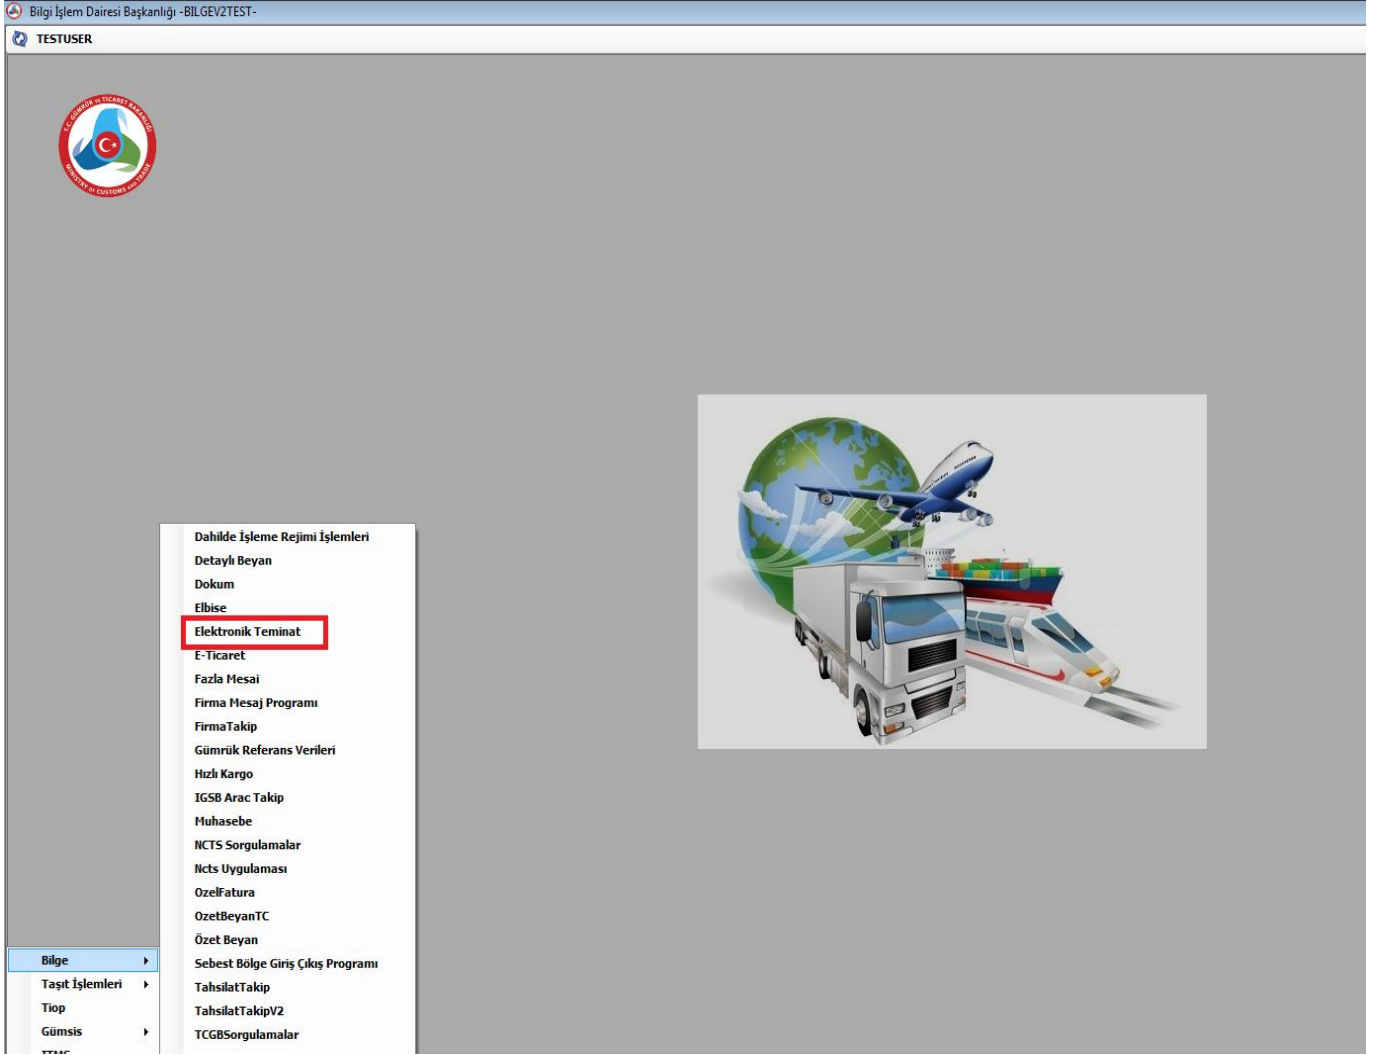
Bilgi İşlem Dairesi Başkanlığı -BILGEV2TEST-

TESTUSER

T.C. GÜMRÜK ve TİCARET BAKANLIĞI MINISTRY of CUSTOMS and TRADE

Dahilde İşleme Rejimi İşlemleri
Detaylı Beyan
Dokum
Elbise
Elektronik Teminat
E-Ticaret
Fazla Mesai
Firma Mesaj Programı
FirmaTakip
Gümrük Referans Verileri
Hızlı Kargo
IGSB Arac Takip
Muhasebe
NCTS Sorgulamalar
Ncts Uygulaması
OzelFatura
OzetBeyanTC
Özet Beyan
Sebest Bölge Giriş Çıkış Programı
TahsilatTakip
TahsilatTakipV2
TCGBSorgulamalar

Bilge
Taşıt İşlemleri
Tiop
Gümsis
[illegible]